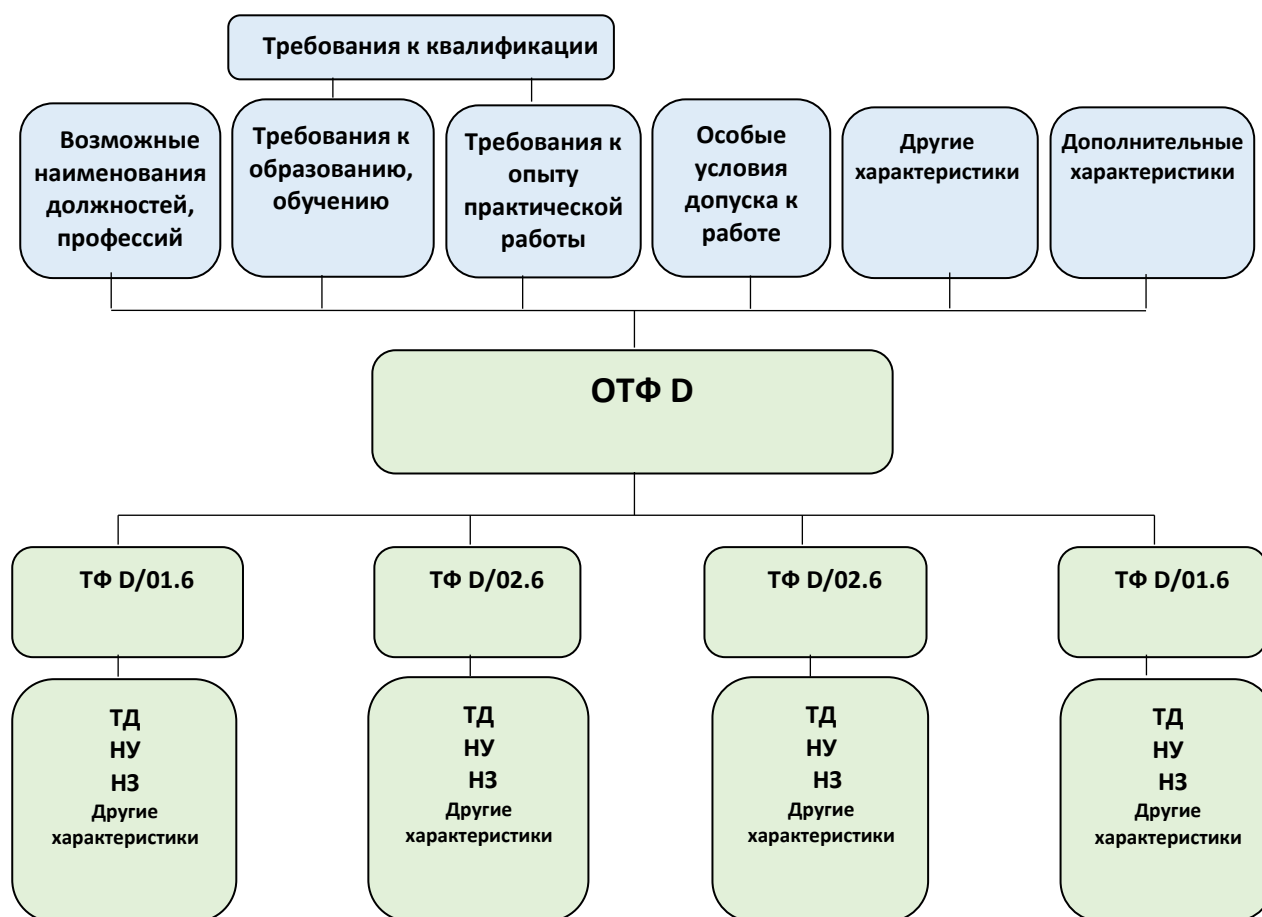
Требования к квалификации

Возможные наименования должностей, профессий

Требования к образованию, обучению

Требования к опыту практической работы

Особые условия допуска к работе

Другие характеристики

Дополнительные характеристики

ОТФ D

ТФ D/01.6

ТФ D/02.6

ТФ D/02.6

ТФ D/01.6

ТД
НУ
НЗ
Другие характеристики

ТД
НУ
НЗ
Другие характеристики

ТД
НУ
НЗ
Другие характеристики

ТД
НУ
НЗ
Другие характеристики